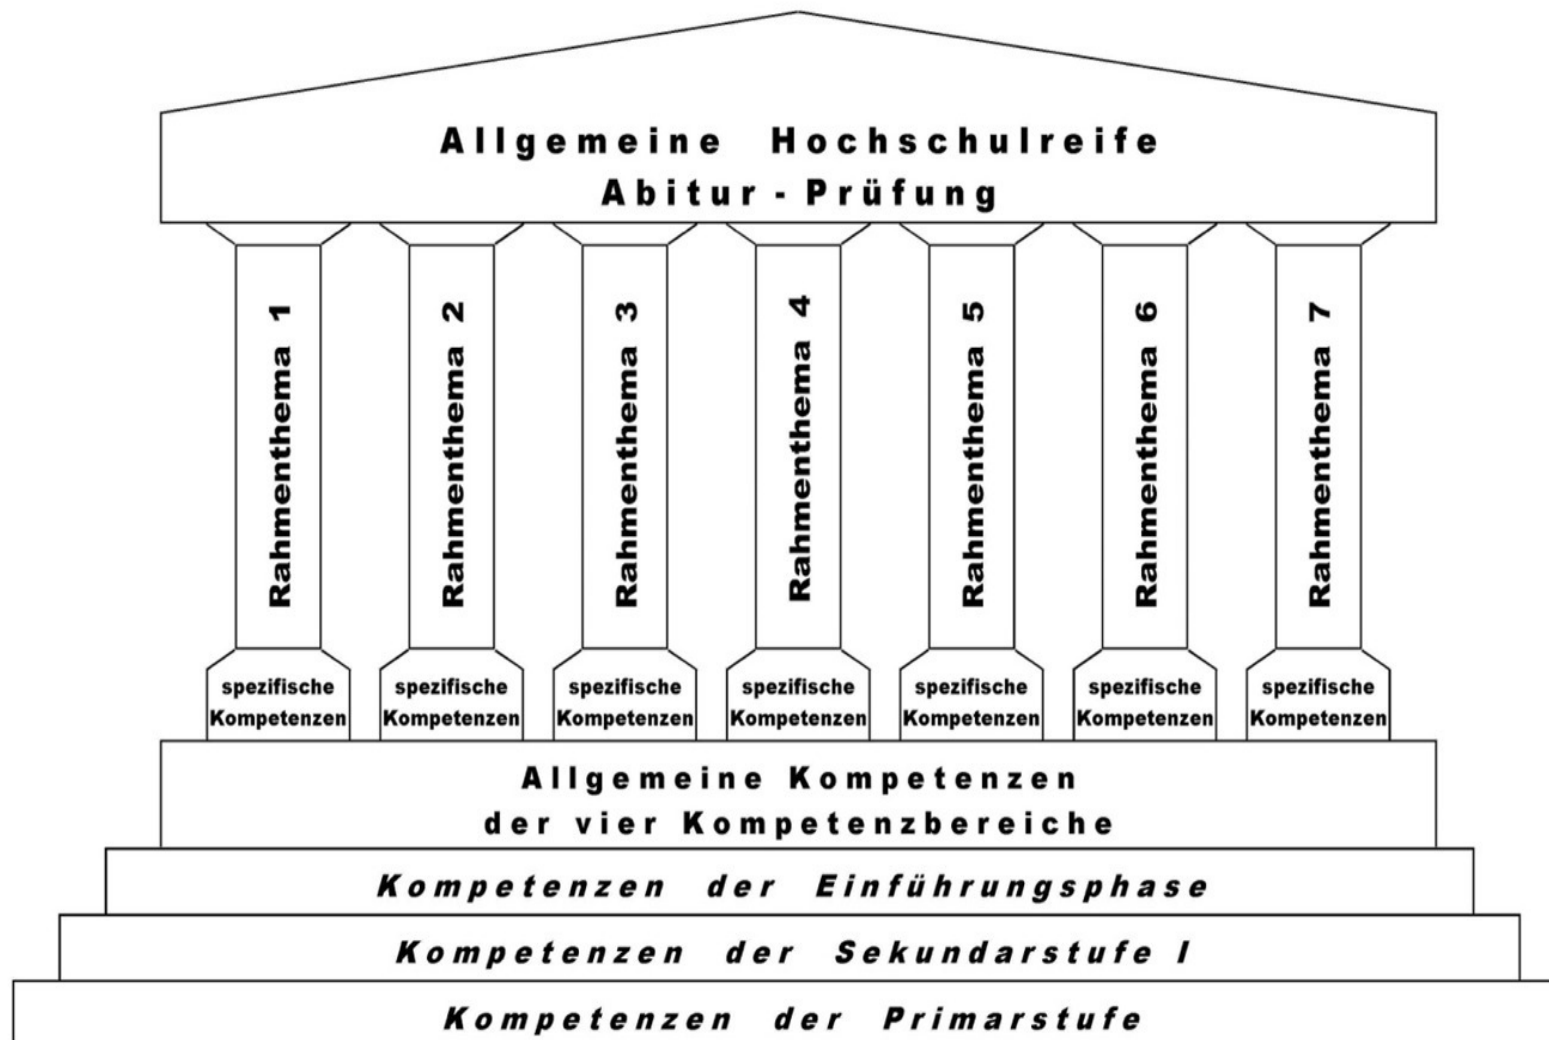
Allgemeine Hochschulreife
Abitur - Prüfung

Rahmenthema 1

Rahmenthema 2

Rahmenthema 3

Rahmenthema 4

Rahmenthema 5

Rahmenthema 6

Rahmenthema 7

spezifische Kompetenzen

spezifische Kompetenzen

spezifische Kompetenzen

spezifische Kompetenzen

spezifische Kompetenzen

spezifische Kompetenzen

spezifische Kompetenzen

Allgemeine Kompetenzen
der vier Kompetenzbereiche

Kompetenzen der Einführungsphase

Kompetenzen der Sekundarstufe I

Kompetenzen der Primarstufe